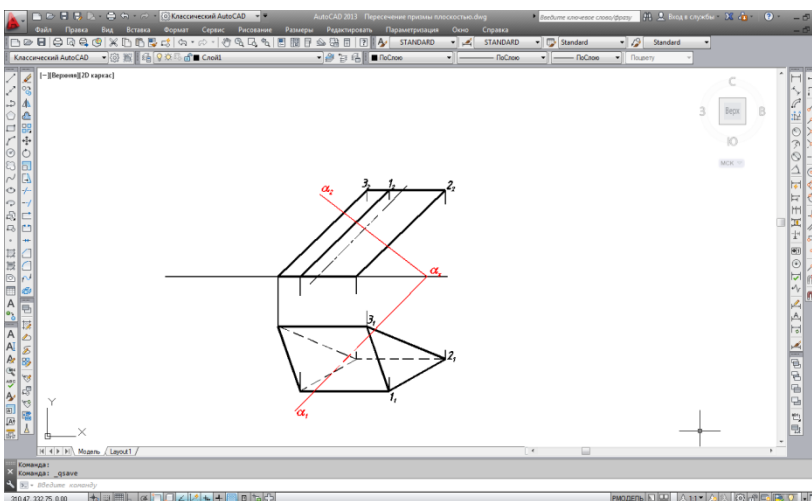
Классический AutoCAD
AutoCAD 2013 Пересечение призмы плоскостью.dwg
Введите ключевое слово/фразу
Вход в службы
Файл Правка Вид Вставка Формат Сервис Рисование Размеры Редактировать Параметризация Окно Справка
STANDARD
STANDARD
Standard
Standard
Классический AutoCAD
Слой1
ПоСлою
ПоСлою
ПоСлою
Поцвету
[-][Верхний][2D каркас]
С
З
Верх
В
Ю
МСК
$\alpha_2$
$3_2$
$1_2$
$2_2$
$\alpha_x$
$3_1$
$2_1$
$1_1$
$\alpha_1$
Y
X
Модель
Layout1
Команда :
Команда : _qsave
Введите команду
210.47, 332.75, 0.00
РМОДЕЛЬ
1:1